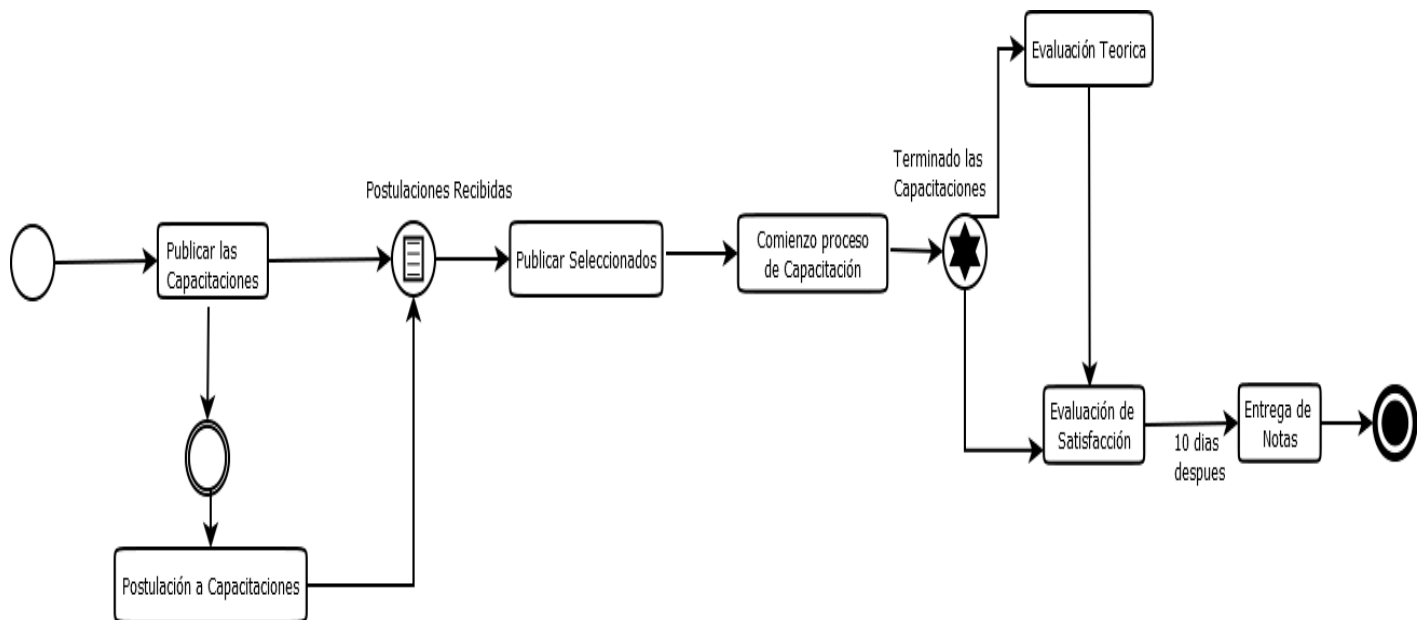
Publicar las Capacitaciones

Postulación a Capacitaciones

Postulaciones Recibidas

Publicar Seleccionados

Comienzo proceso de Capacitación

Terminado las Capacitaciones

Evaluación Teorica

Evaluación de Satisfacción

10 dias despues

Entrega de Notas